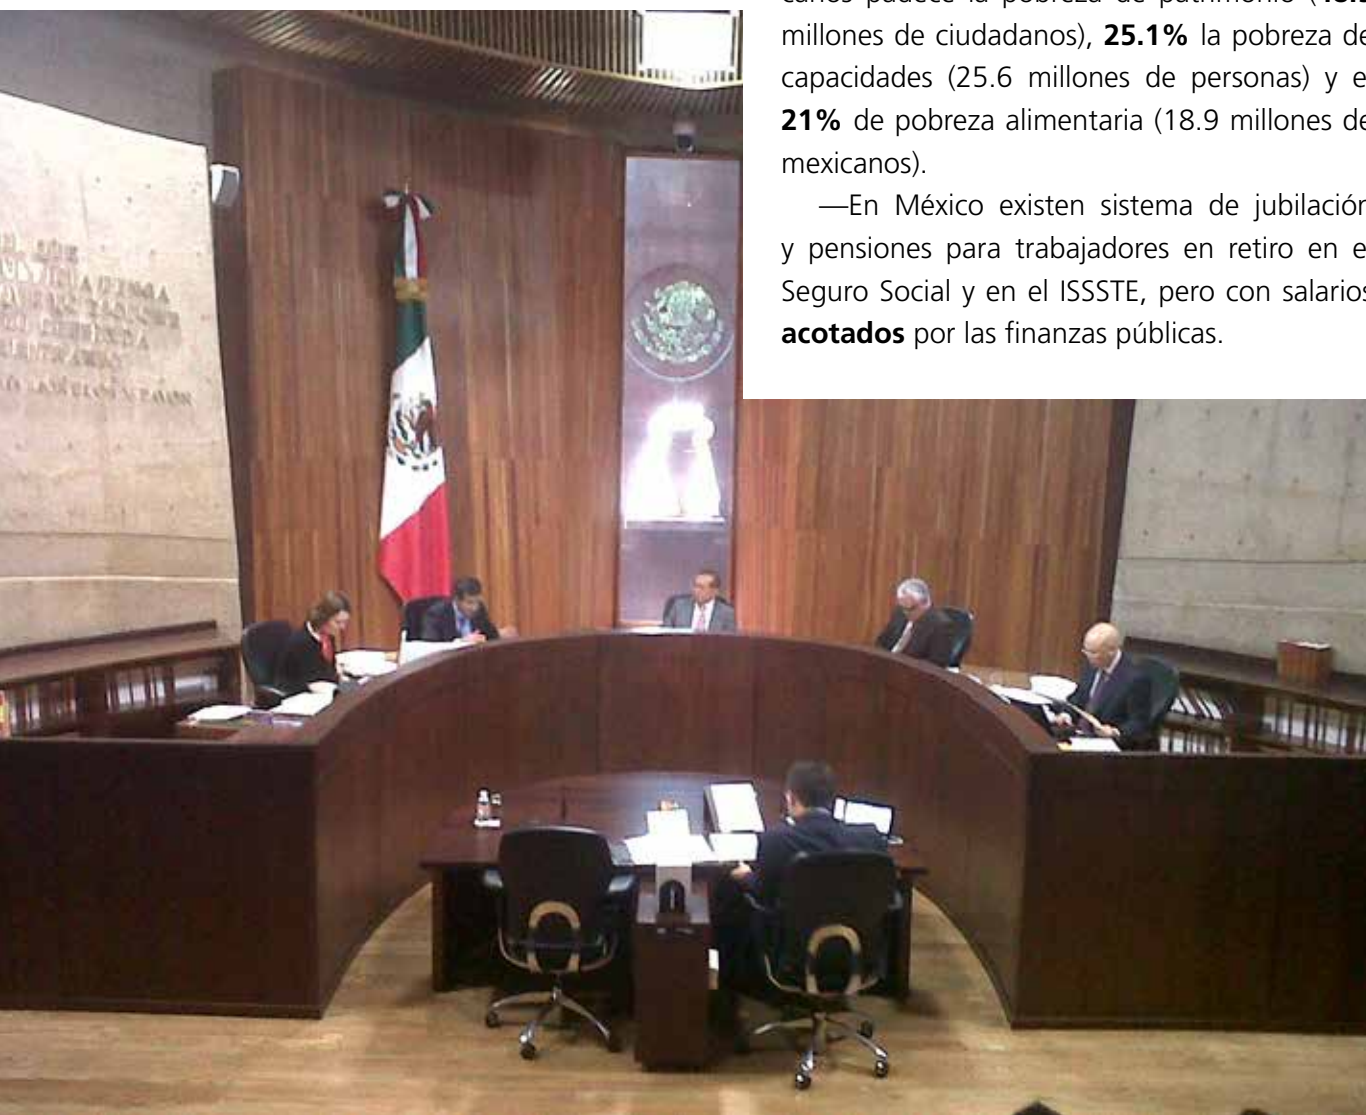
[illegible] padece la pobreza de patrimonio ([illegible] millones de ciudadanos), **25.1%** la pobreza de capacidades (25.6 millones de personas) y e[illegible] **21%** de pobreza alimentaria (18.9 millones de mexicanos).

—En México existen sistema de jubilació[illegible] y pensiones para trabajadores en retiro en e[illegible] Seguro Social y en el ISSSTE, pero con salario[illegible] **acotados** por las finanzas públicas.